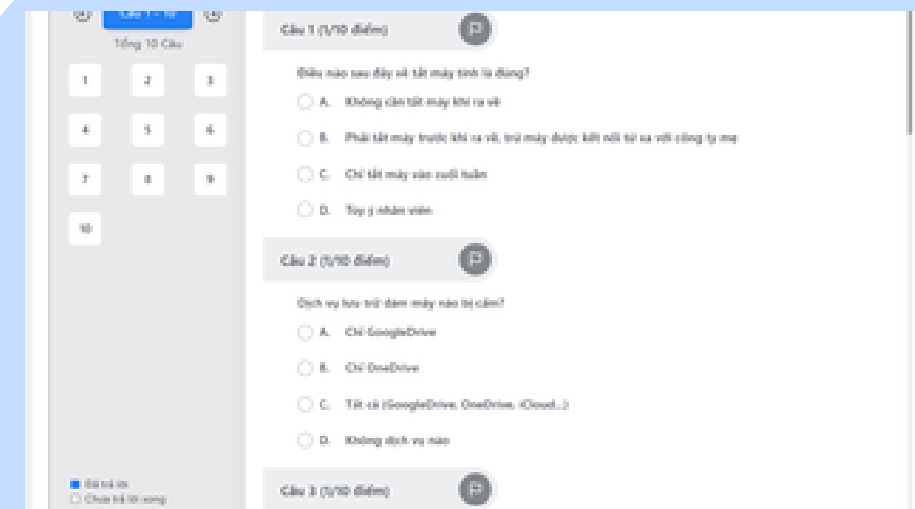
Câu 1 - 10

Tổng 10 Câu

1
2
3
4
5
6
7
8
9
10

Đã trả lời
Chưa trả lời xong

Câu 1 (1/10 điểm)

Điều nào sau đây về tắt máy tính là đúng?

A. Không cần tắt máy khi ra về

B. Phải tắt máy trước khi ra về, trừ máy được kết nối từ xa với công ty mẹ

C. Chỉ tắt máy vào cuối tuần

D. Tùy ý nhân viên

Câu 2 (1/10 điểm)

Dịch vụ lưu trữ đám mây nào bị cấm?

A. Chỉ GoogleDrive

B. Chỉ OneDrive

C. Tất cả (GoogleDrive, OneDrive, iCloud...)

D. Không dịch vụ nào

Câu 3 (1/10 điểm)